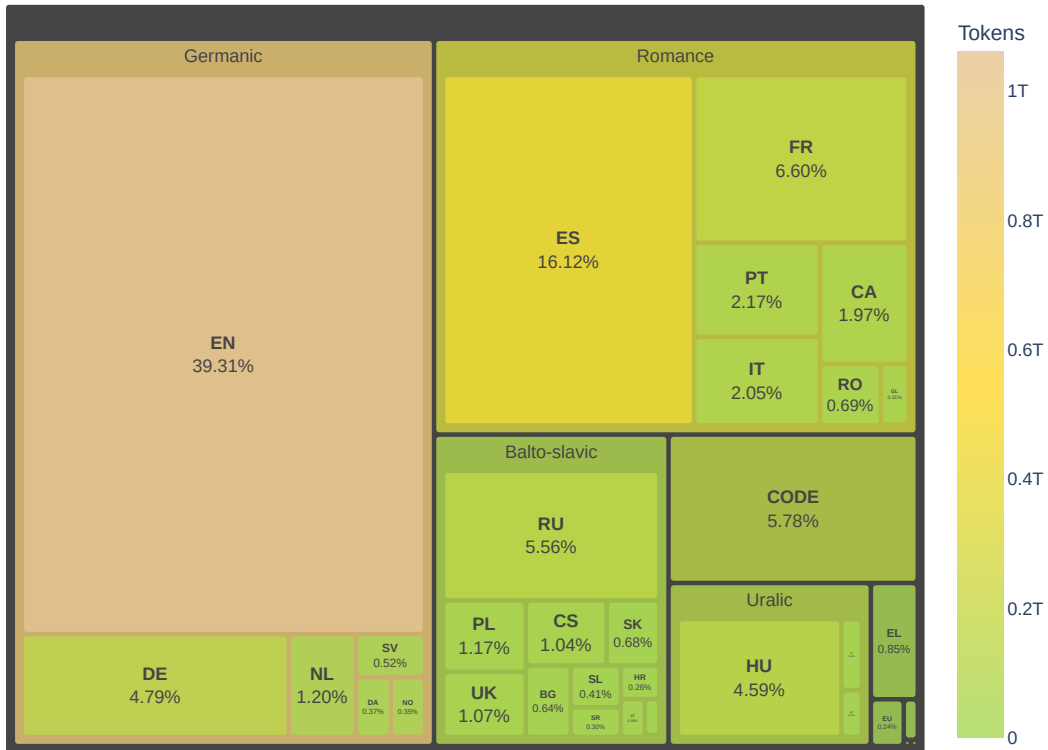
Germanic

EN
39.31%

DE
4.79%

NL
1.20%

SV
0.52%

DA
0.37%

NO
0.35%

Romance

ES
16.12%

FR
6.60%

PT
2.17%

CA
1.97%

IT
2.05%

RO
0.69%

GL
0.31%

Balto-slavic

RU
5.56%

PL
1.17%

CS
1.04%

SK
0.68%

UK
1.07%

BG
0.64%

SL
0.41%

HR
0.26%

SR
0.30%

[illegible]

CODE
5.78%

Uralic

HU
4.59%

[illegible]

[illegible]

EL
0.85%

EU
0.24%

Tokens
1T
0.8T
0.6T
0.4T
0.2T
0